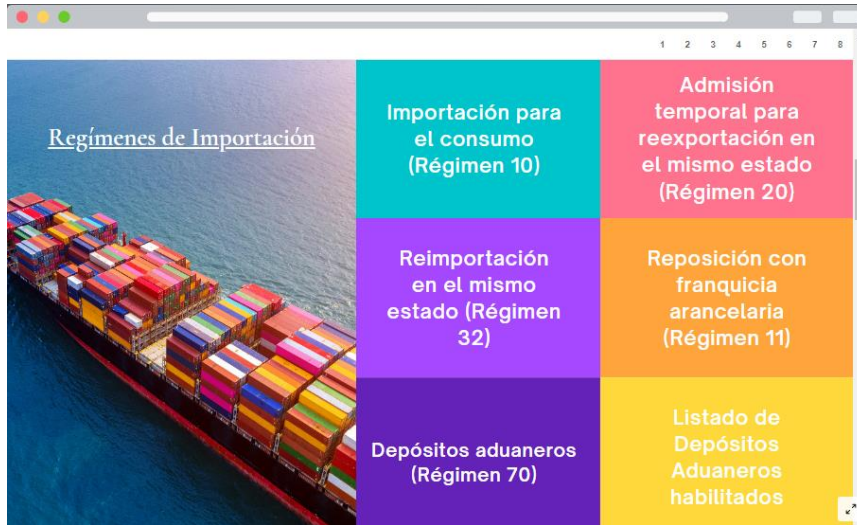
1 2 3 4 5 6 7 8

Regímenes de Importación

Importación para el consumo (Régimen 10)

Admisión temporal para reexportación en el mismo estado (Régimen 20)

Reimportación en el mismo estado (Régimen 32)

Reposición con franquicia arancelaria (Régimen 11)

Depósitos aduaneros (Régimen 70)

Listado de Depósitos Aduaneros habilitados